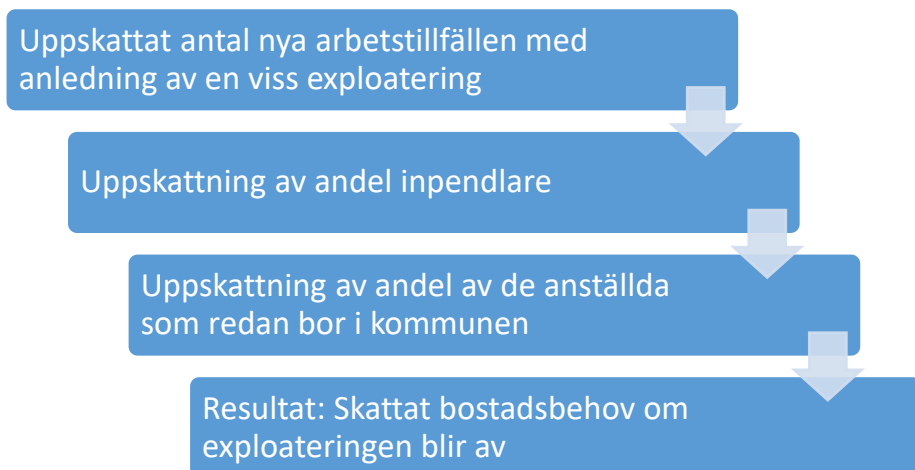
Uppskattat antal nya arbetstillfällen med anledning av en viss exploatering

Uppskattning av andel inpendlare

Uppskattning av andel av de anställda som redan bor i kommunen

Resultat: Skattat bostadsbehov om exploateringen blir av